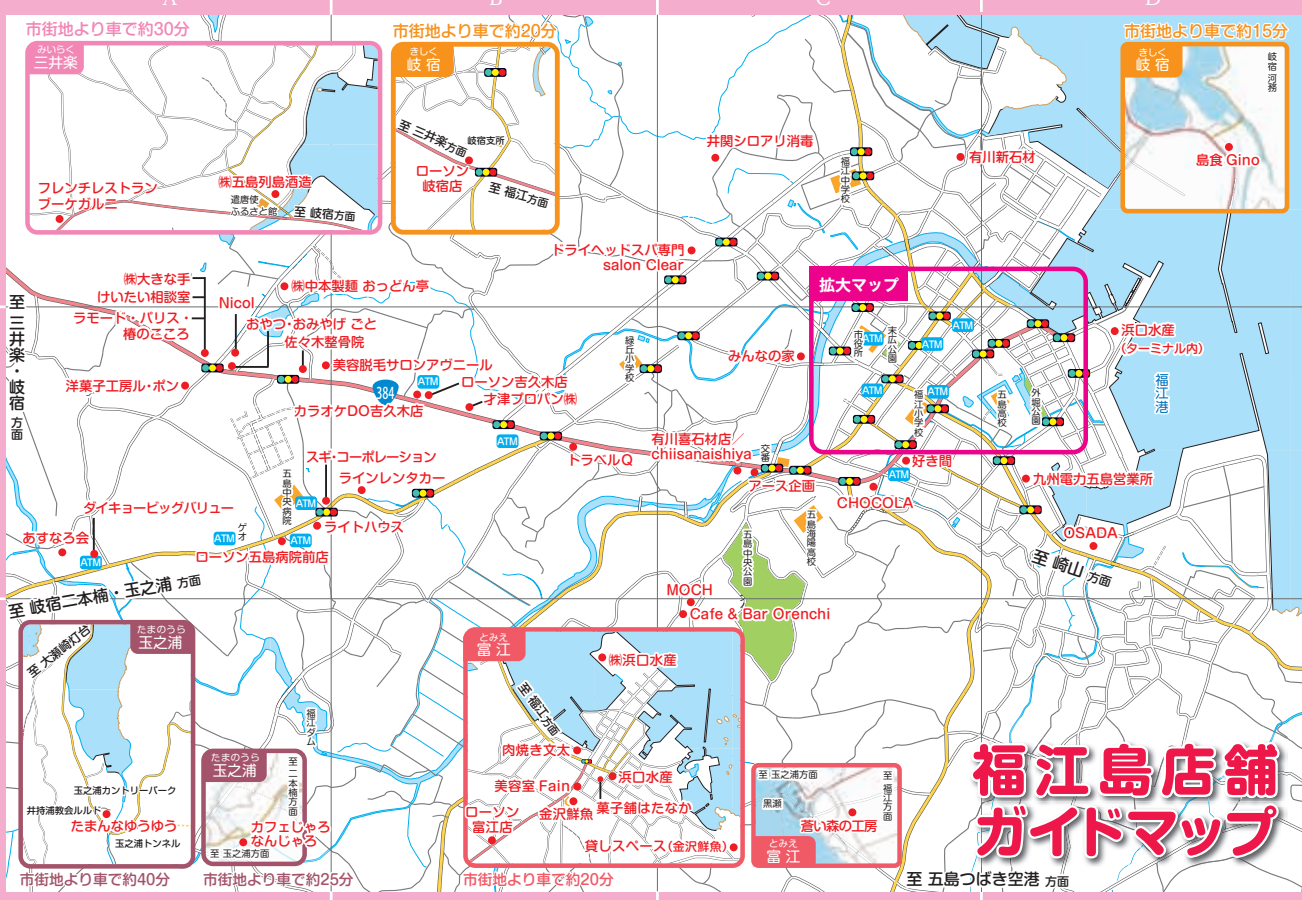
A
B
C
D

市街地より車で約30分
みいらく
三井楽
フレンチレストラン ブーケガルニ
㈱五島列島酒造
遣唐使ふるさと館
至 岐宿方面

市街地より車で約20分
きしく
岐宿
至 三井楽方面
岐宿支所
ローソン岐宿店
至 福江方面

市街地より車で約15分
きしく
岐宿
岐宿 河務
島食 Gino

井関シロアリ消毒
福江中学校
有川新石材
ドライヘッドスパ専門 salon Clear
拡大マップ
浜口水産（ターミナル内）
福江港
市役所
末広公園
福江小学校
五島高校
外堀公園
みんなの家
緑丘小学校
至 三井楽・岐宿 方面
㈱大きな手 けいたい相談室
Nicol
㈱中本製麺 おっどん亭
ラモード・パリス・椿のこころ
おやつ・おみやげ こと
佐々木整骨院
美容脱毛サロンアヴニール
洋菓子工房ル・ポン
384
ローソン吉久木店
才津プロパン㈱
カラオケDO吉久木店
有川喜石材店 chiisanaishiya
トラベルQ
交番
好き間
九州電力五島営業所
アース企画
CHOCOLA
スギ・コーポレーション
ラインレンタカー
五島中央病院
ダイキョービッグバリュー
ライトハウス
ゲオ
あすなろ会
ローソン五島病院前店
五島中央公園
五島海陽高校
OSADA
至 崎山 方面
至 岐宿二本楠・玉之浦 方面
MOCH
Cafe & Bar Orenchi

たまのうら
玉之浦
至 大瀬崎灯台
玉之浦カントリーパーク
井持浦教会ルルド
たまんなゆうゆう
玉之浦トンネル
市街地より車で約40分

たまのうら
玉之浦
至 二本楠方面
カフェじゃろ なんじゃろ
至 玉之浦方面
市街地より車で約25分

福江ダム

とみえ
富江
㈱浜口水産
至 福江方面
肉焼き文太
美容室 Fain
浜口水産
菓子舗はたなか
ローソン富江店
金沢鮮魚
貸しスペース（金沢鮮魚）
市街地より車で約20分

至 玉之浦方面
至 福江方面
黒瀬
蒼い森の工房
とみえ
富江

福江島店舗 ガイドマップ
至 五島つばき空港 方面